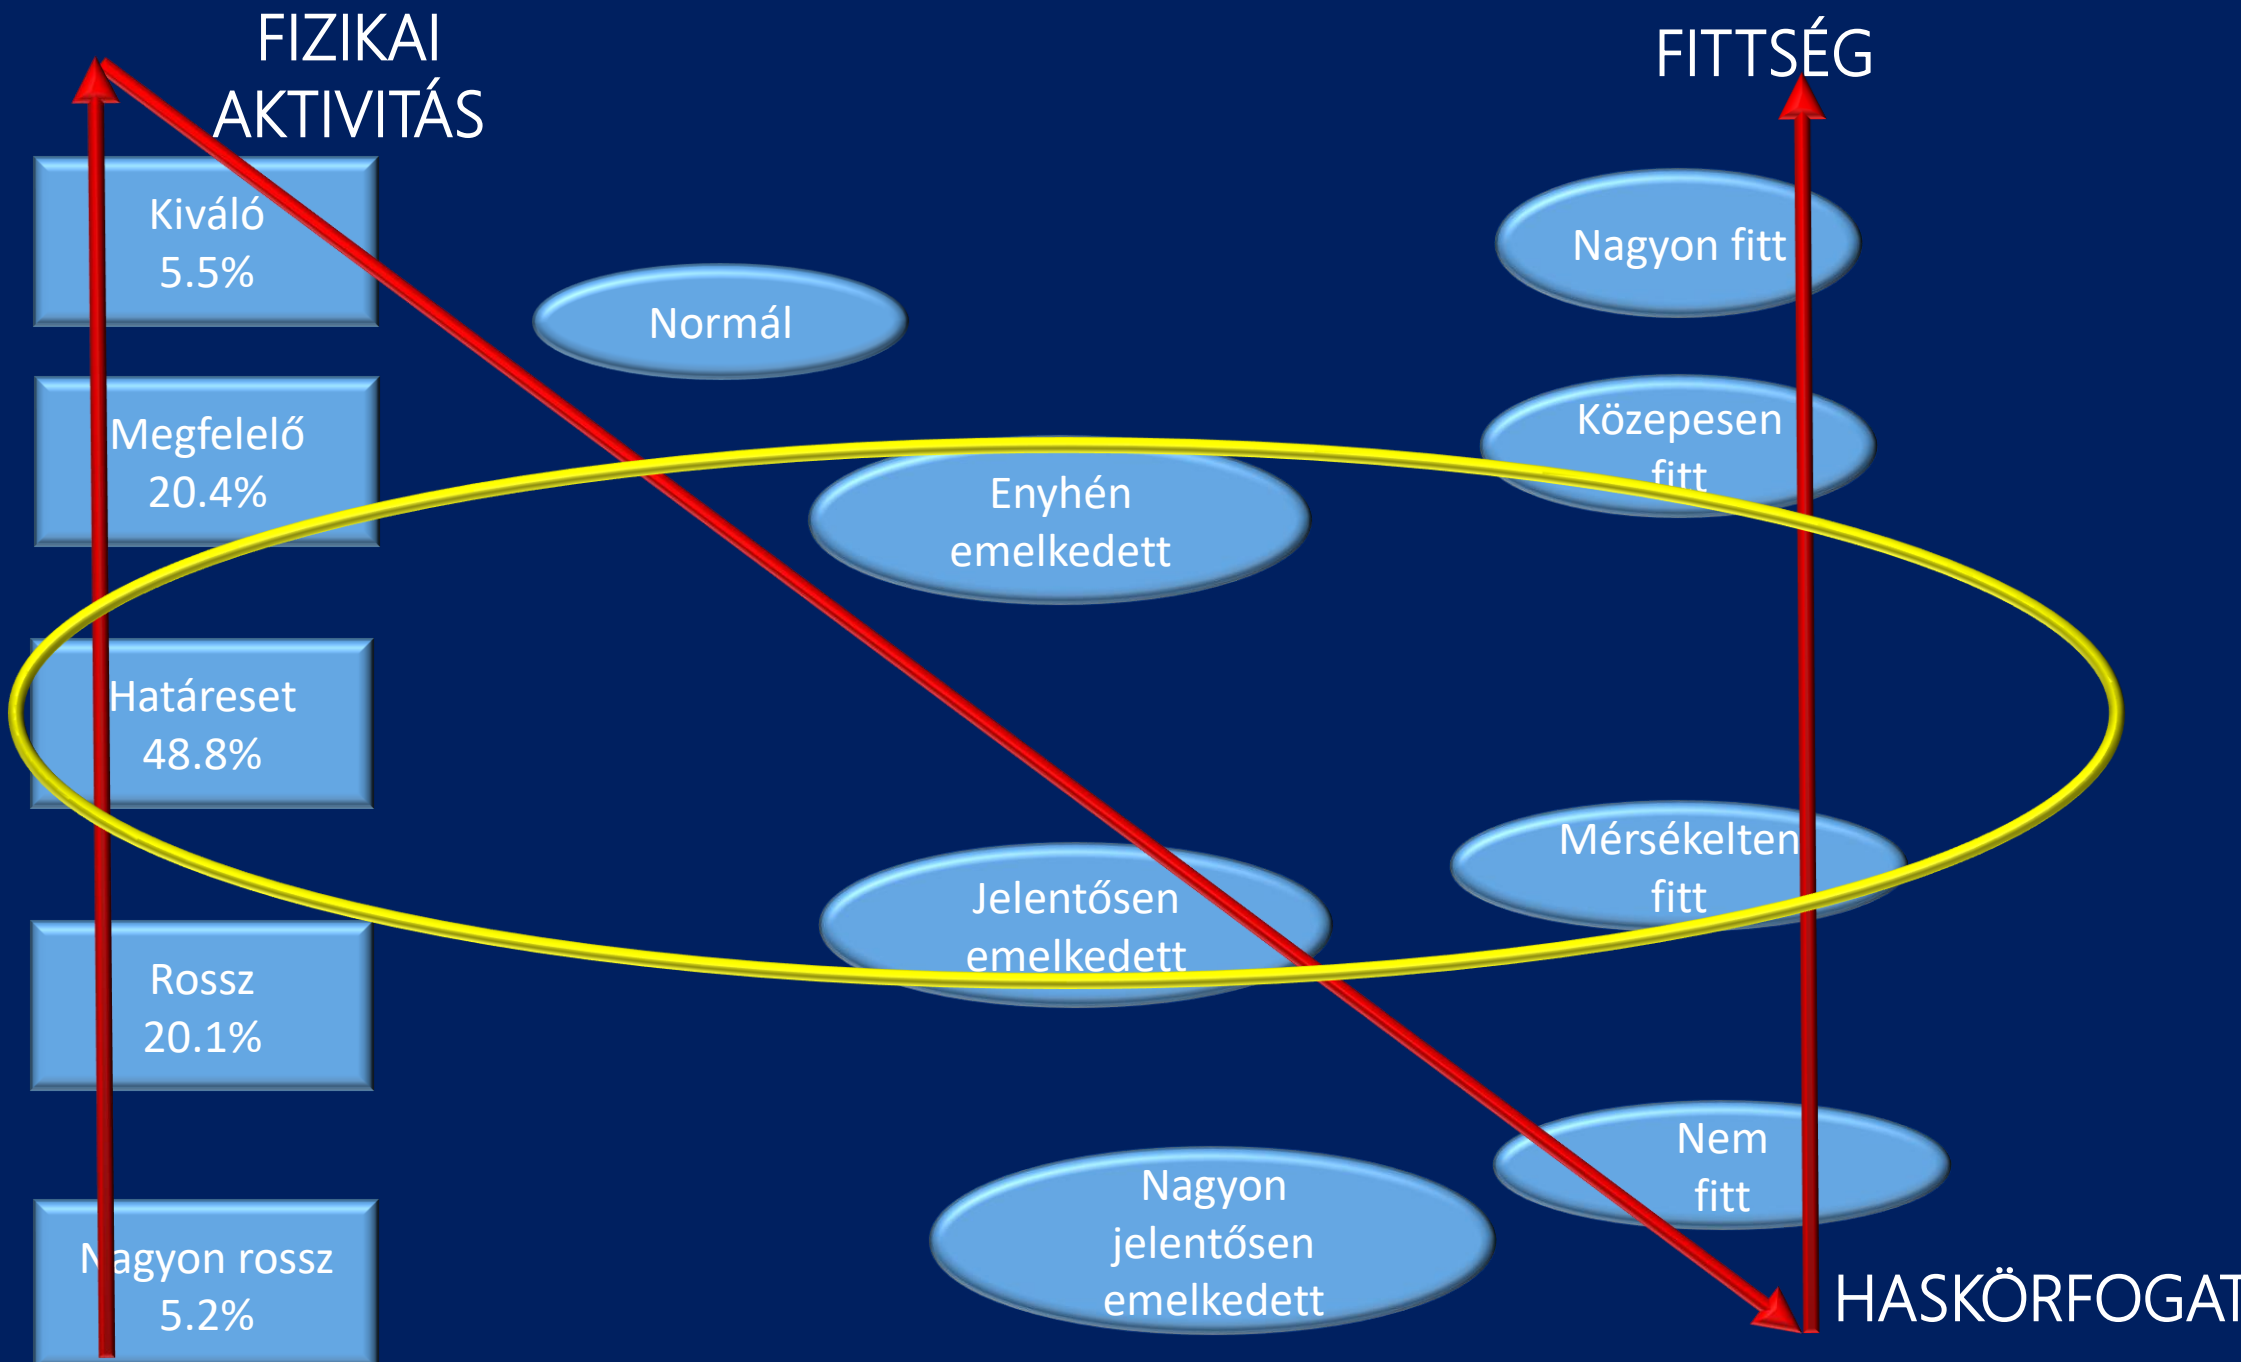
FIZIKAI AKTIVITÁS

FITTSÉG

Kiváló
5.5%

Megfelelő
20.4%

Határeset
48.8%

Rossz
20.1%

Nagyon rossz
5.2%

Normál

Enyhén emelkedett

Jelentősen emelkedett

Nagyon jelentősen emelkedett

Nagyon fitt

Közepesen fitt

Mérsékelten fitt

Nem fitt

HASKÖRFOGAT